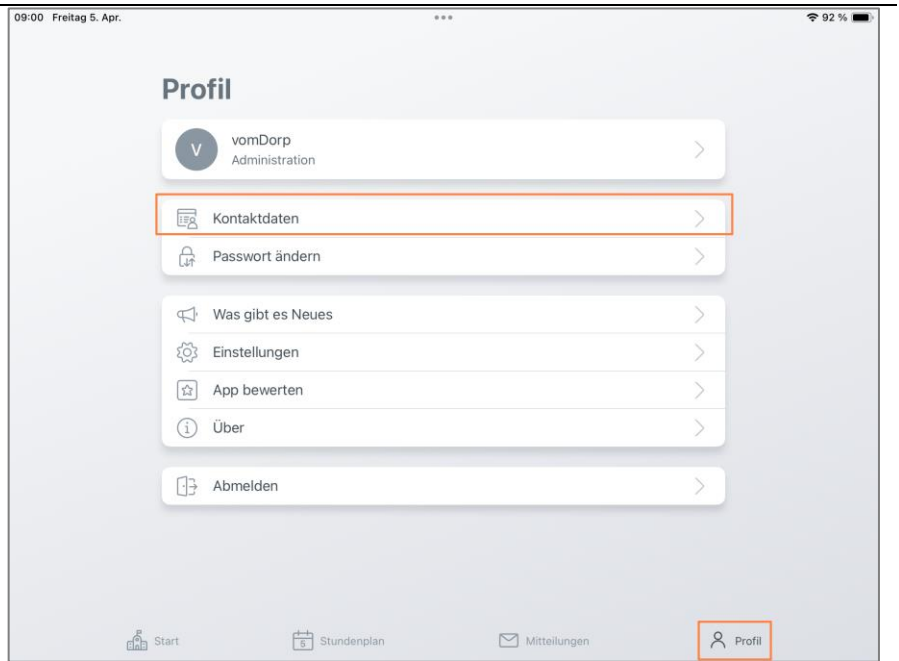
09:00 Freitag 5. Apr.

92 %

Profil

V vomDorp
Administration

Kontaktdaten

Passwort ändern

Was gibt es Neues

Einstellungen

App bewerten

Über

Abmelden

Start

5 Stundenplan

Mitteilungen

Profil